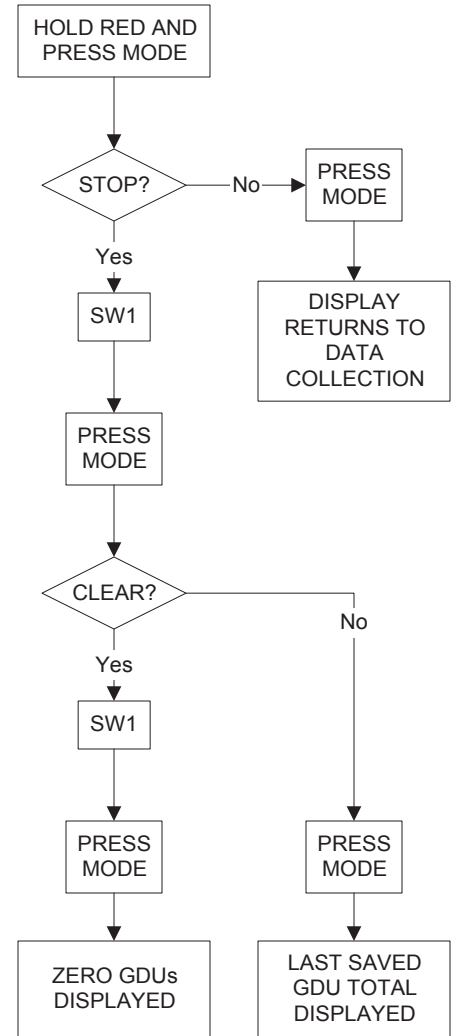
HOLD RED AND PRESS MODE

STOP?

No

PRESS MODE

DISPLAY RETURNS TO DATA COLLECTION

Yes

SW1

PRESS MODE

CLEAR?

No

Yes

SW1

PRESS MODE

PRESS MODE

ZERO GDUs DISPLAYED

LAST SAVED GDU TOTAL DISPLAYED